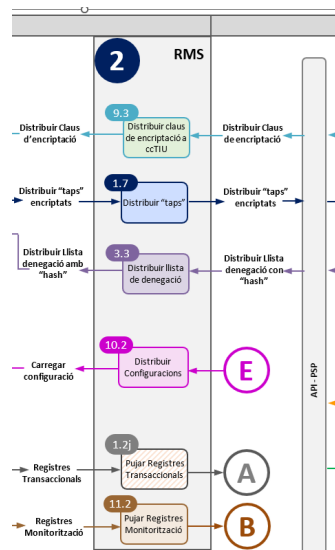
2

RMS

9.3
Distribuir claus de encriptació a ccTIU

Distribuir Claus d'encriptació

Distribuir Claus de encriptació

1.7
Distribuir "taps"

Distribuir "taps" encriptats

Distribuir "taps" encriptats

3.3
Distribuir llista de denegació

Distribuir Llista denegació amb "hash"

Distribuir Llista denegació con "hash"

10.2
Distribuir Configuracions

Carregar configuració

E

API - PSP

1.2j
Pujar Registres Transaccionals

Registres Transaccionals

A

11.2
Pujar Registres Monitorització

Registres Monitorització

B